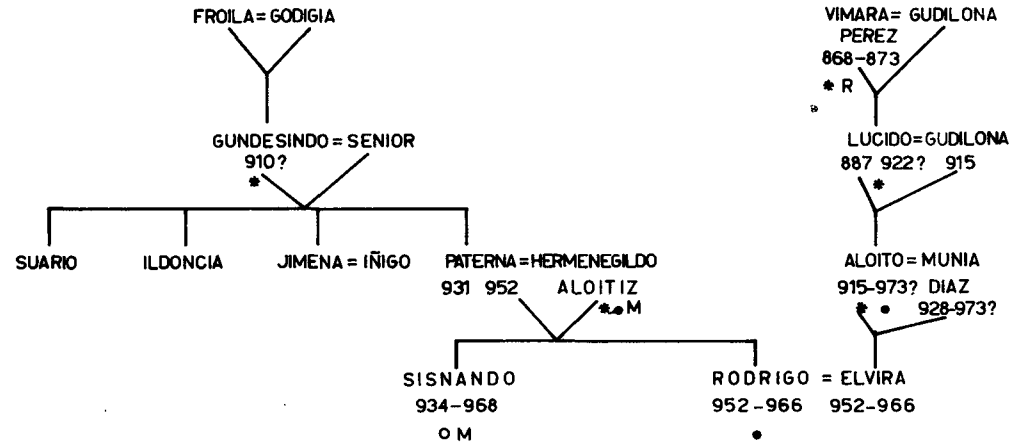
FROILA = GODIGIA

GUNDESINDO = SENIOR
910?
*

SUARIO

ILDONCIA

JIMENA = IÑIGO

PATERNA = HERMENEGILDO
931 952 ALOITIZ
*• M

VIMARA = GUDILONA
PEREZ
868-873
* R

LUCIDO = GUDILONA
887 922? 915
*

ALOITO = MUNIA
915-973? DIAZ
* • 928-973?

SISNANDO
934-968
O M

RODRIGO = ELVIRA
952-966 952-966
•